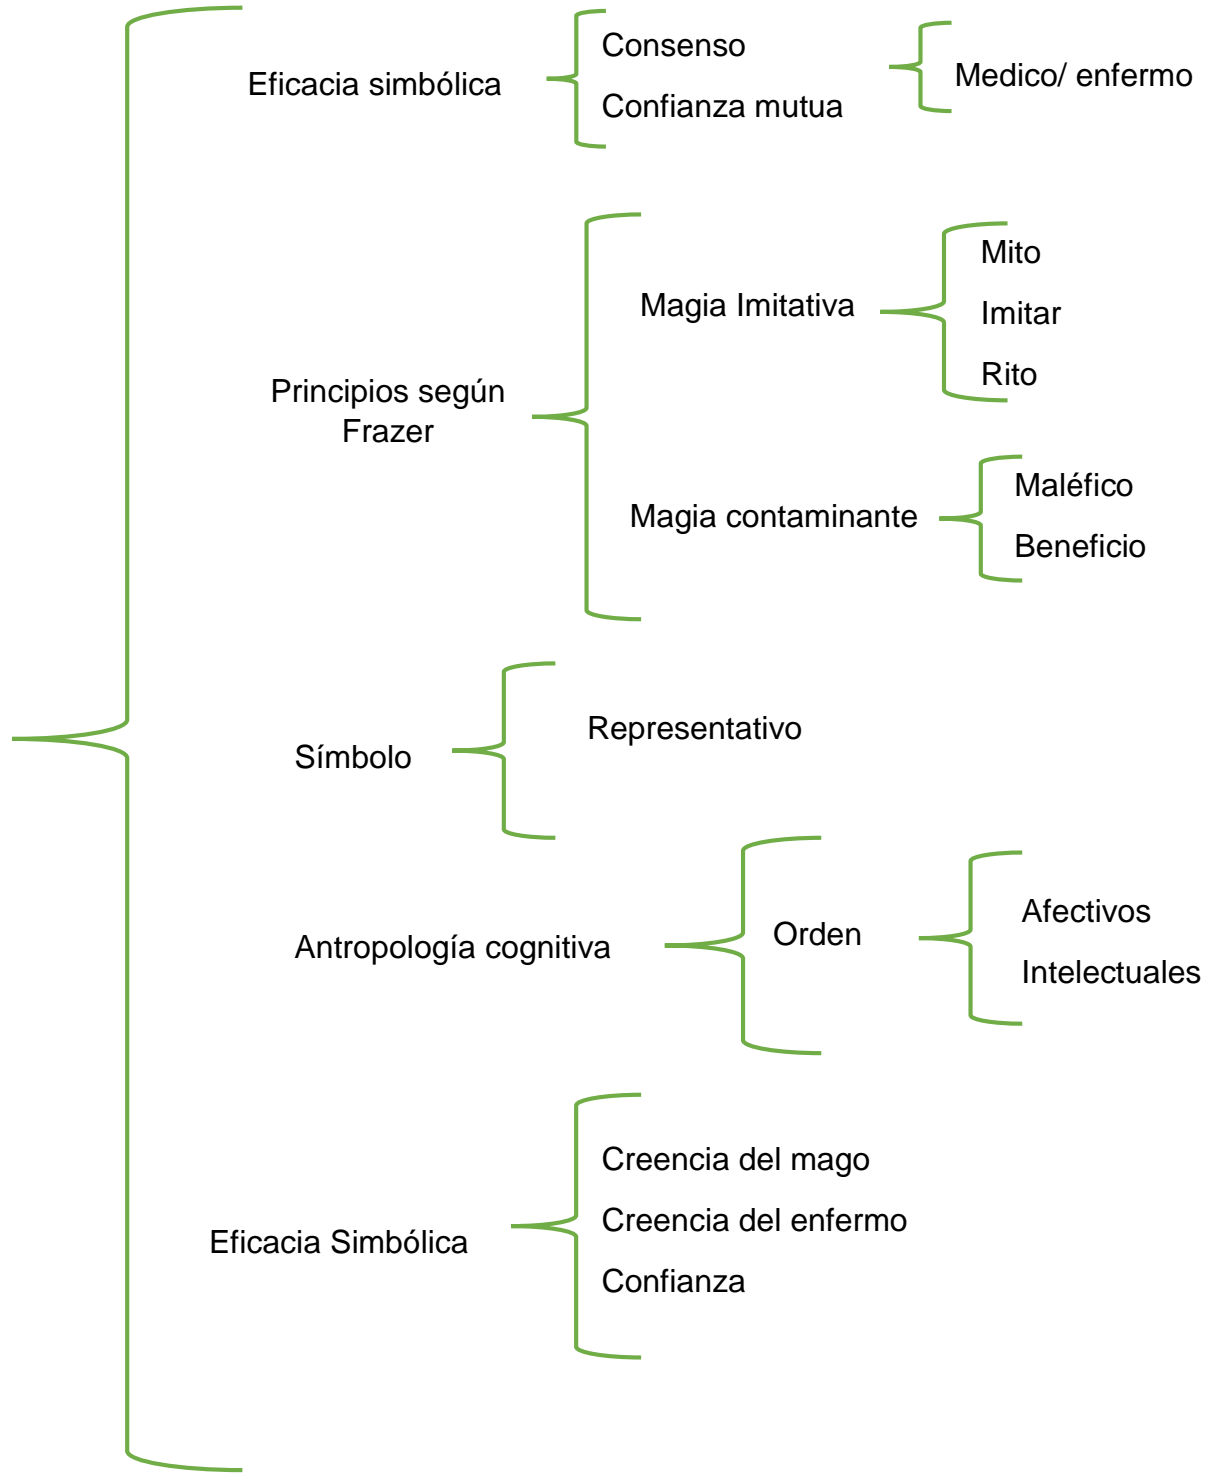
Eficacia simbólica

Consenso
Confianza mutua

Medico/ enfermo

Principios según Frazer

Magia Imitativa

Mito
Imitar
Rito

Magia contaminante

Maléfico
Beneficio

Símbolo

Representativo

Antropología cognitiva

Orden

Afectivos
Intelectuales

Eficacia Simbólica

Creencia del mago
Creencia del enfermo
Confianza